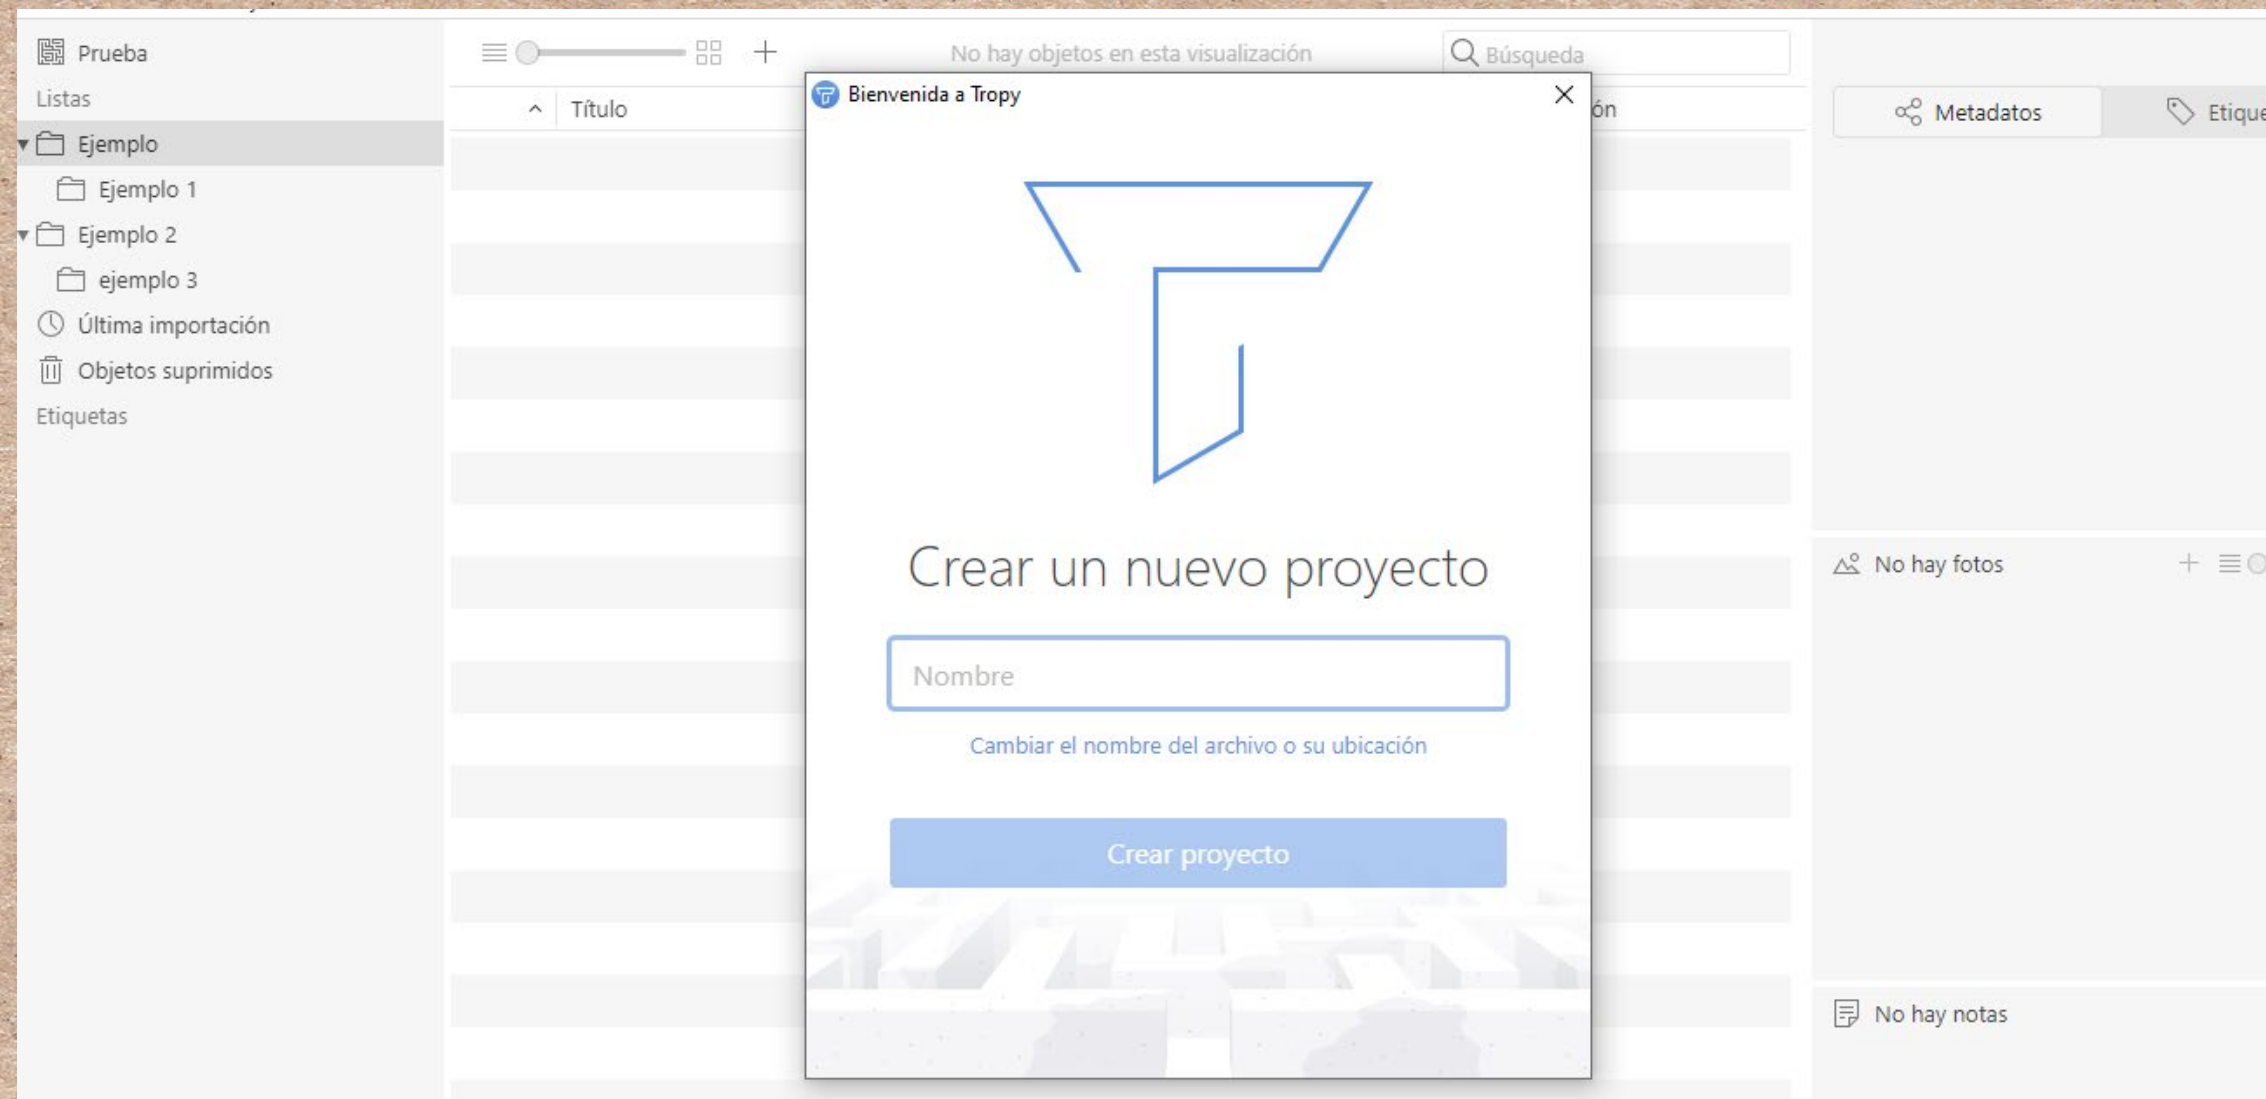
Prueba
Listas
Ejemplo
Ejemplo 1
Ejemplo 2
ejemplo 3
Última importación
Objetos suprimidos
Etiquetas

No hay objetos en esta visualización
Búsqueda
Título
ón

Bienvenida a Tropy

Crear un nuevo proyecto

Nombre

Cambiar el nombre del archivo o su ubicación

Crear proyecto

Metadatos
Etique

No hay fotos

No hay notas